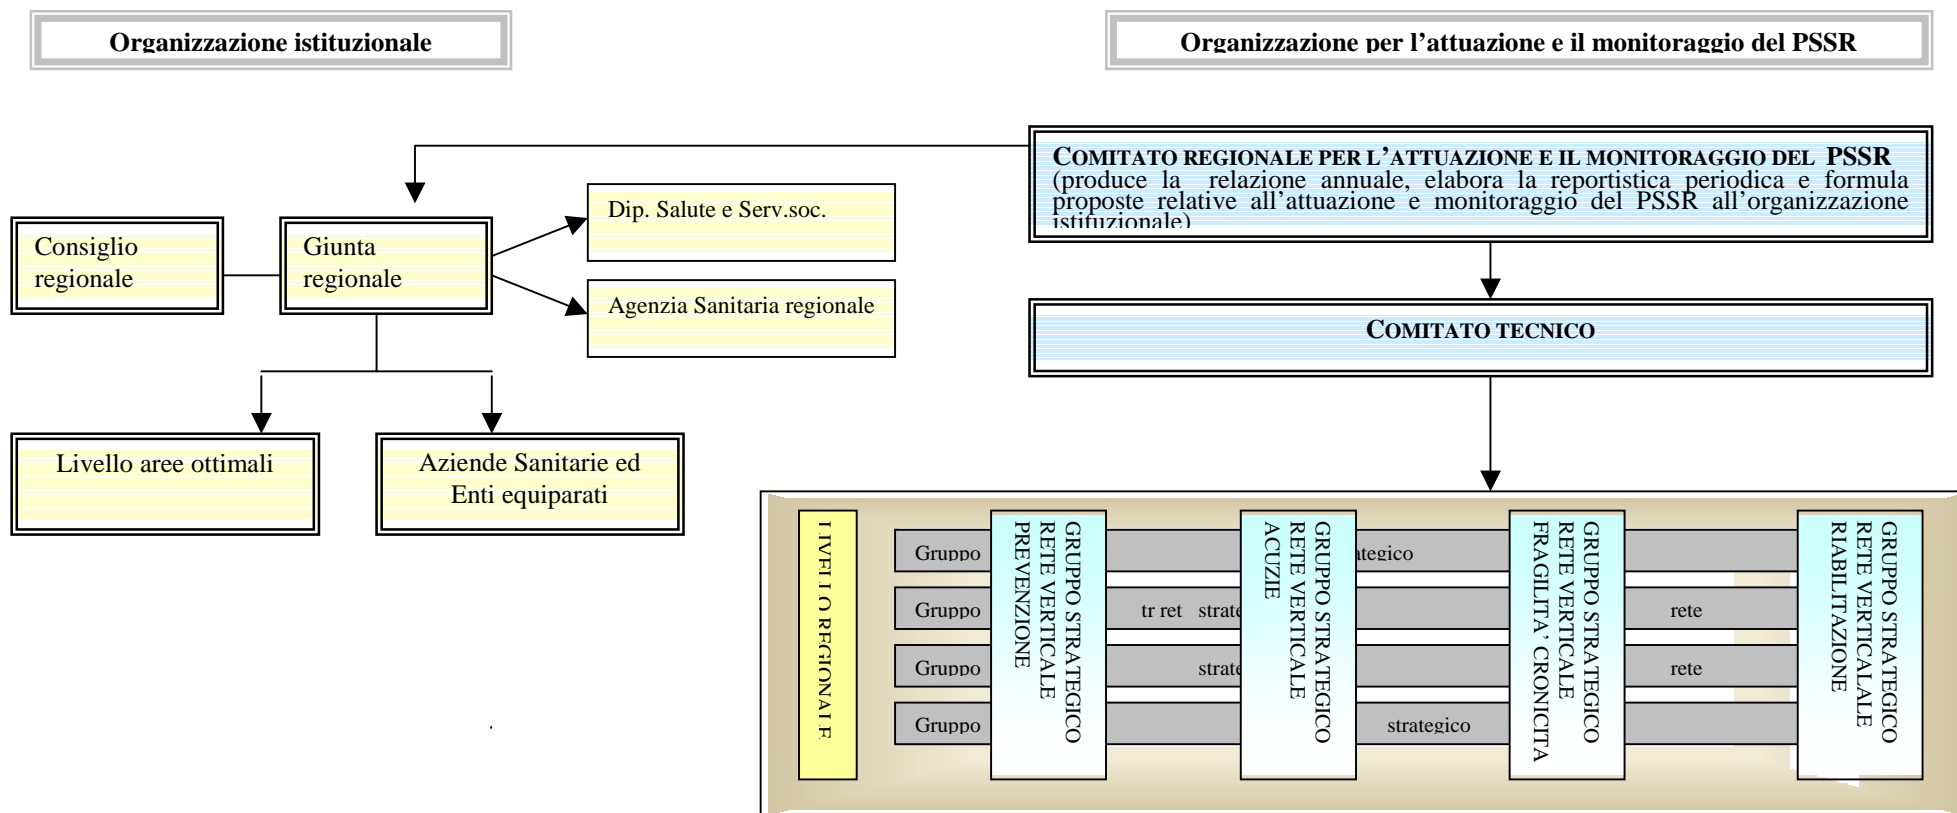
Organizzazione istituzionale

Organizzazione per l'attuazione e il monitoraggio del PSSR

COMITATO REGIONALE PER L'ATTUAZIONE E IL MONITORAGGIO DEL PSSR
(produce la relazione annuale, elabora la reportistica periodica e formula proposte relative all'attuazione e monitoraggio del PSSR all'organizzazione istituzionale)

Consiglio regionale

Giunta regionale

Dip. Salute e Serv.soc.

Agenzia Sanitaria regionale

COMITATO TECNICO

Livello aree ottimali

Aziende Sanitarie ed Enti equiparati

LIVELLO REGIONALE

Gruppo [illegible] strategico

Gruppo tr ret strate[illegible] rete

Gruppo strate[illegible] rete

Gruppo strategico

GRUPPO STRATEGICO RETE VERTICALE PREVENZIONE

GRUPPO STRATEGICO RETE VERTICALE ACUZIE

GRUPPO STRATEGICO RETE VERTICALE FRAGILITA' CRONICITA

GRUPPO STRATEGICO RETE VERTICALALE RIABILITAZIONE